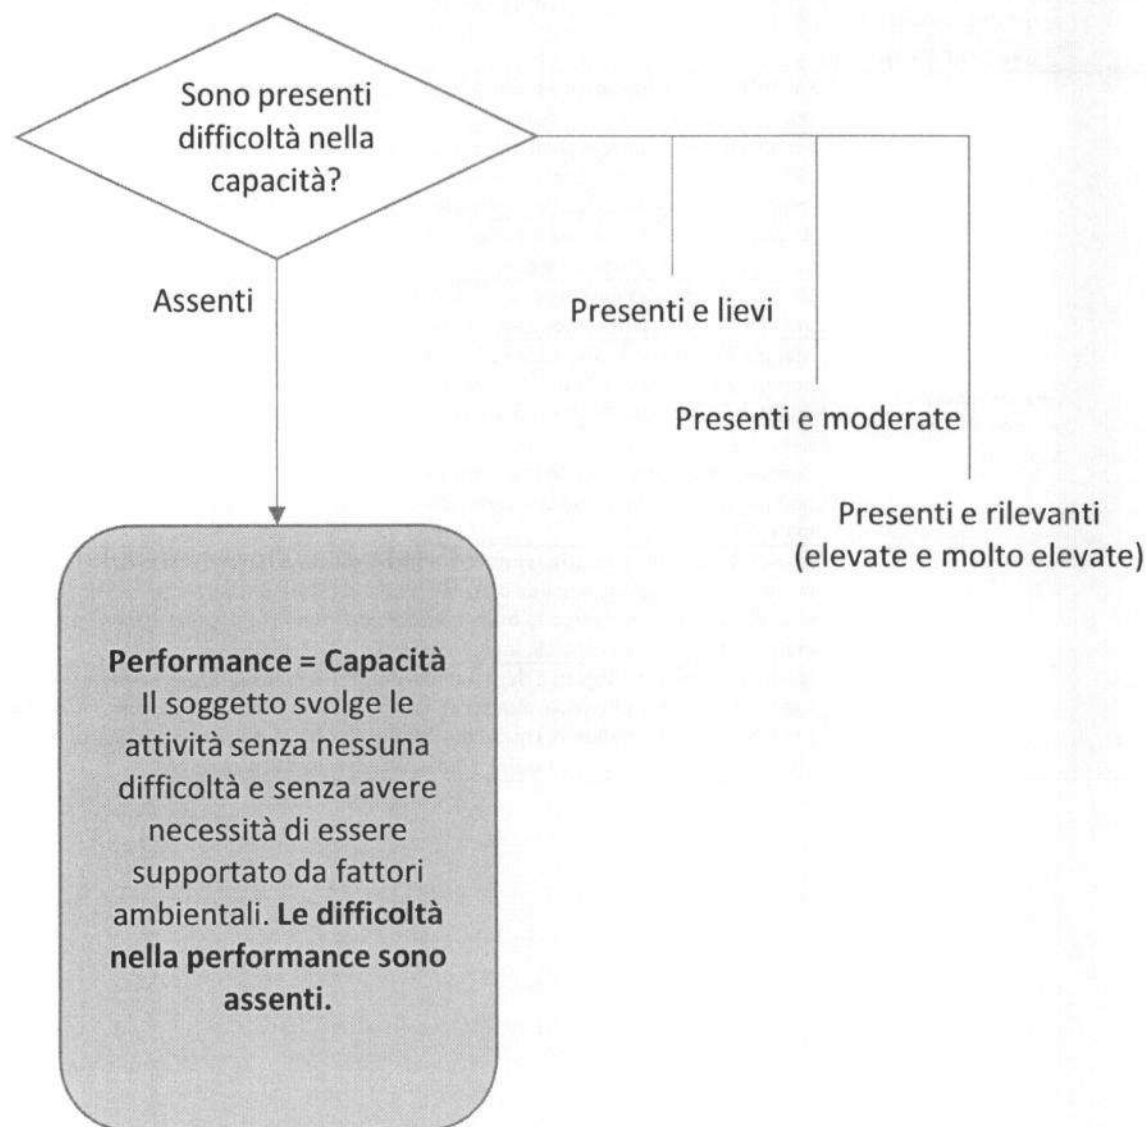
Sono presenti difficoltà nella capacità?

Assenti

Presenti e lievi

Presenti e moderate

Presenti e rilevanti (elevate e molto elevate)

**Performance = Capacità**
Il soggetto svolge le attività senza nessuna difficoltà e senza avere necessità di essere supportato da fattori ambientali. **Le difficoltà nella performance sono assenti.**